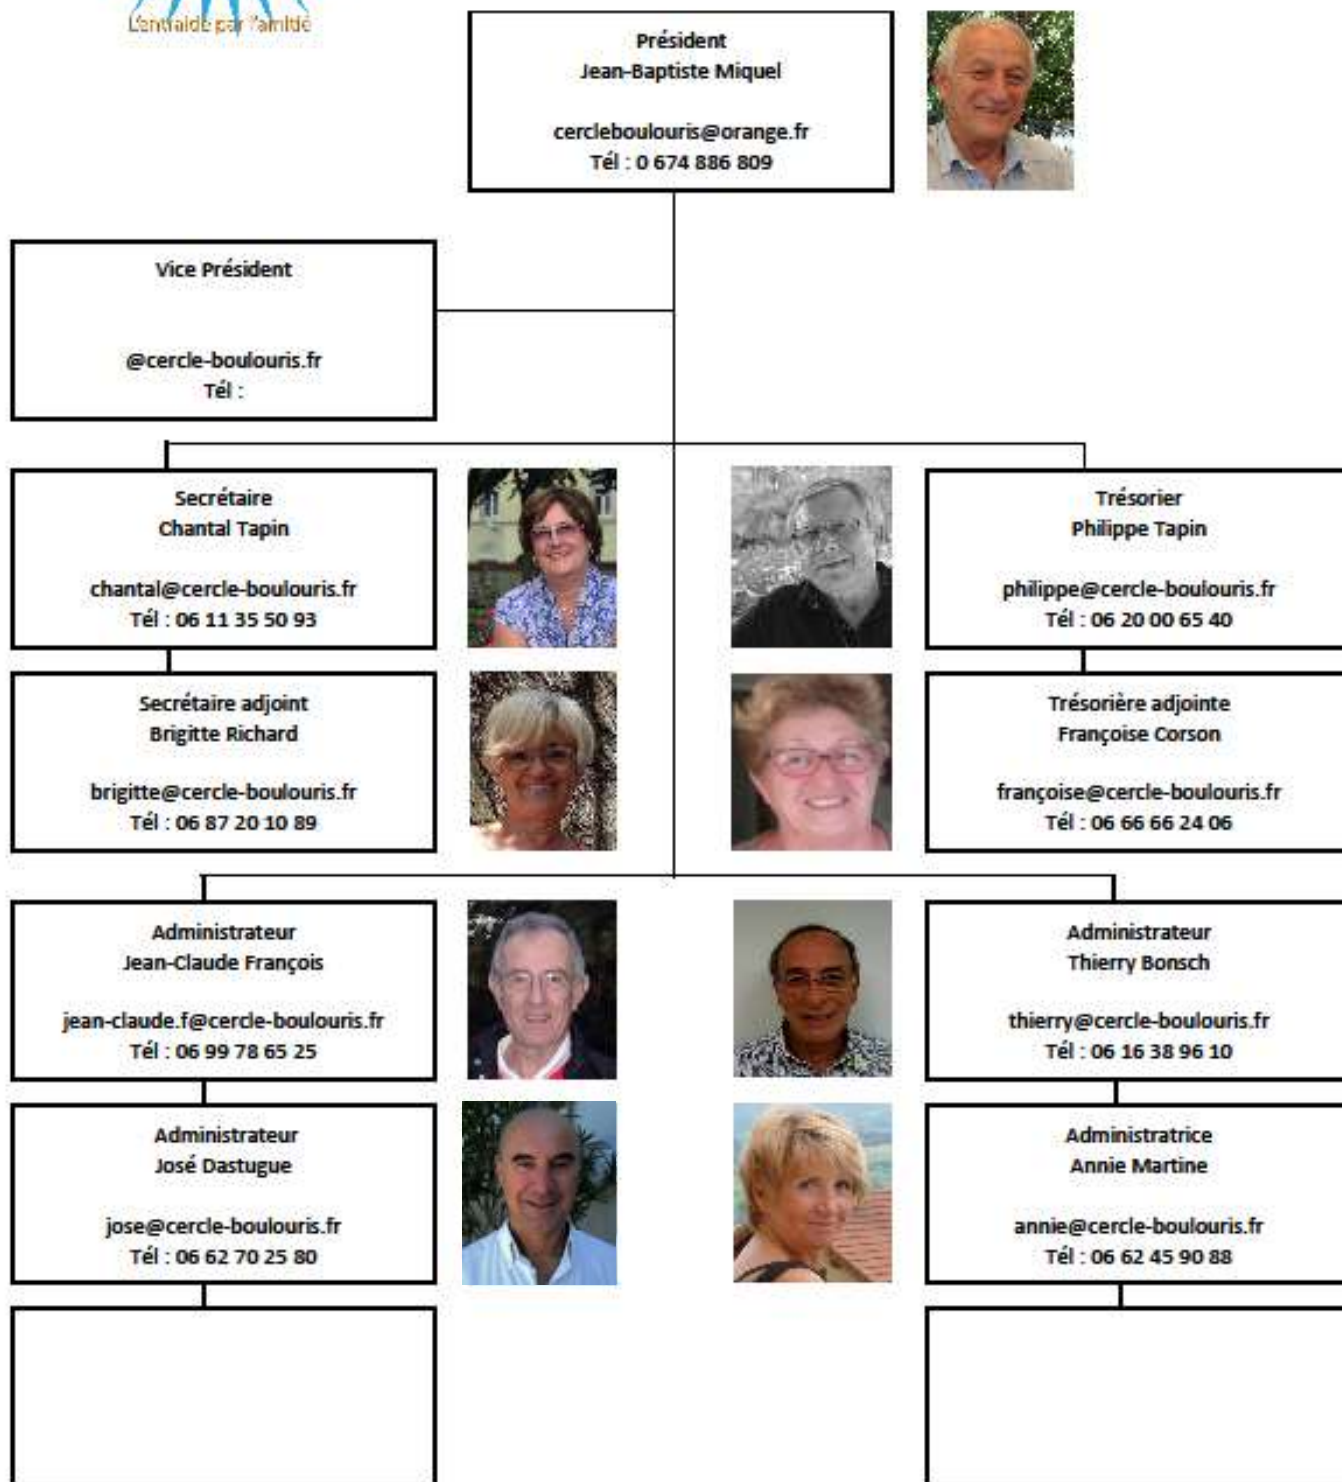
L'entraide par l'amitié

Président
Jean-Baptiste Miquel

cercleboulouris@orange.fr
Tél : 0 674 886 809

Vice Président

@cercle-boulouris.fr
Tél :

Secrétaire
Chantal Tapin

chantal@cercle-boulouris.fr
Tél : 06 11 35 50 93

Trésorier
Philippe Tapin

philippe@cercle-boulouris.fr
Tél : 06 20 00 65 40

Secrétaire adjoint
Brigitte Richard

brigitte@cercle-boulouris.fr
Tél : 06 87 20 10 89

Trésorière adjointe
Françoise Corson

françoise@cercle-boulouris.fr
Tél : 06 66 66 24 06

Administrateur
Jean-Claude François

jean-claude.f@cercle-boulouris.fr
Tél : 06 99 78 65 25

Administrateur
Thierry Bonsch

thierry@cercle-boulouris.fr
Tél : 06 16 38 96 10

Administrateur
José Dastugue

jose@cercle-boulouris.fr
Tél : 06 62 70 25 80

Administratrice
Annie Martine

annie@cercle-boulouris.fr
Tél : 06 62 45 90 88